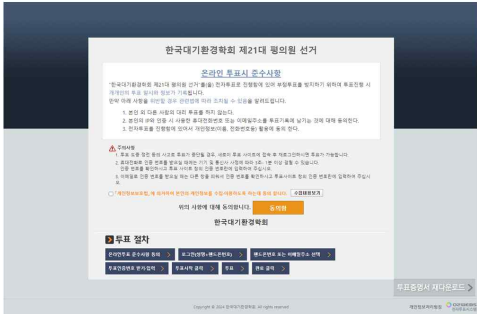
한국대기환경학회 제21대 평의원 선거

온라인 투표시 준수사항

「한국대기환경학회 제21대 평의원 선거」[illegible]

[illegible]

1. 본인 외 다른 사람의 대리 투표를 하지 않습니다.
2. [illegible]
3. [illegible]

주의사항
1. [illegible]
2. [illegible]
3. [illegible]

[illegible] 동의합니다.

위의 사항에 대해 동의합니다. 동의함

한국대기환경학회

투표 절차

온라인투표 준수사항 동의 | 로그인(성명+휴대폰번호) | 휴대폰번호 또는 이메일주소 선택 | 투표인증번호 본인 입력 | 투표사항 선택 | 투표 | 완료 공지

투표증명서 재다운로드

Copyright © 2024 한국대기환경학회 All rights reserved